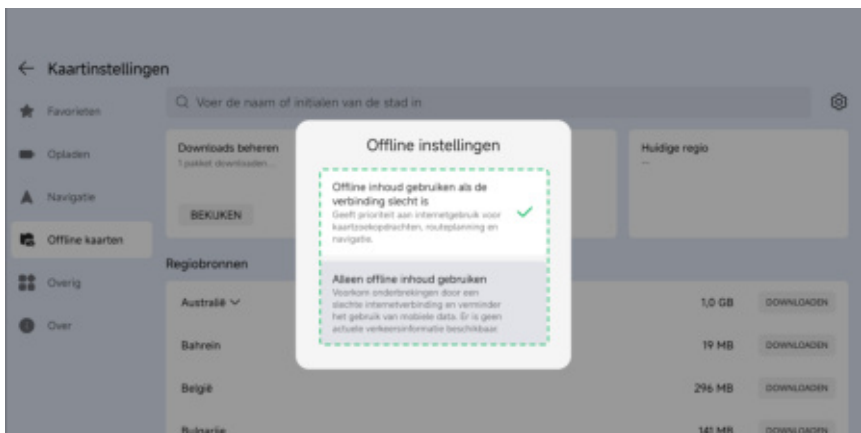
← Kaartinstellingen

Favorieten

Opladen

Navigatie

Offline kaarten

Overig

Over

Voer de naam of initialen van de stad in

Downloads beheren
1 pakket downloaden...

BEKIJKEN

Huidige regio
—

Regiobronnen

Australië ⌄ 1,0 GB DOWNLOADEN

Bahrein 19 MB DOWNLOADEN

België 296 MB DOWNLOADEN

Bulgarije 141 MB DOWNLOADEN

Offline instellingen

Offline inhoud gebruiken als de verbinding slecht is
Geeft prioriteit aan internetgebruik voor kaartzoekopdrachten, routeplanning en navigatie.

Alleen offline inhoud gebruiken
Voorkom onderbrekingen door een slechte internetverbinding en verminder het gebruik van mobiele data. Er is geen actuele verkeersinformatie beschikbaar.